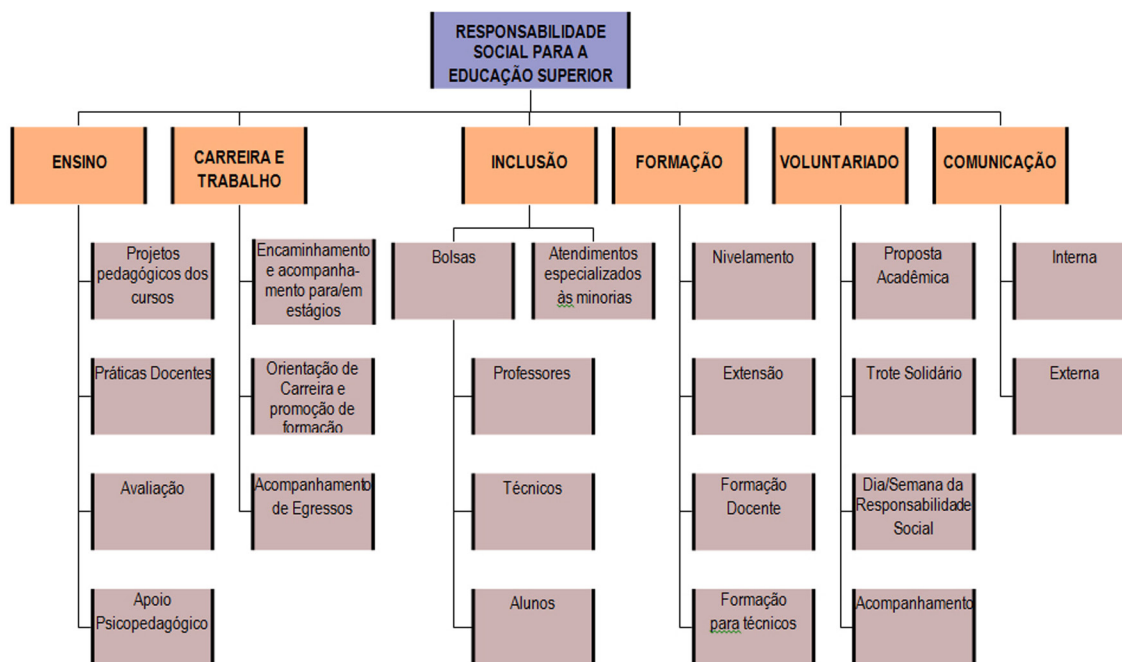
RESPONSABILIDADE SOCIAL PARA A EDUCAÇÃO SUPERIOR

ENSINO

Projetos pedagógicos dos cursos

Práticas Docentes

Avaliação

Apoio Psicopedagógico

CARREIRA E TRABALHO

Encaminhamento e acompanhamento para/em estágios

Orientação de Carreira e promoção de formação

Acompanhamento de Egressos

INCLUSÃO

Bolsas

Atendimentos especializados às minorias

Professores

Técnicos

Alunos

FORMAÇÃO

Nivelamento

Extensão

Formação Docente

Formação para técnicos

VOLUNTARIADO

Proposta Acadêmica

Trote Solidário

Dia/Semana da Responsabilidade Social

Acompanhamento

COMUNICAÇÃO

Interna

Externa